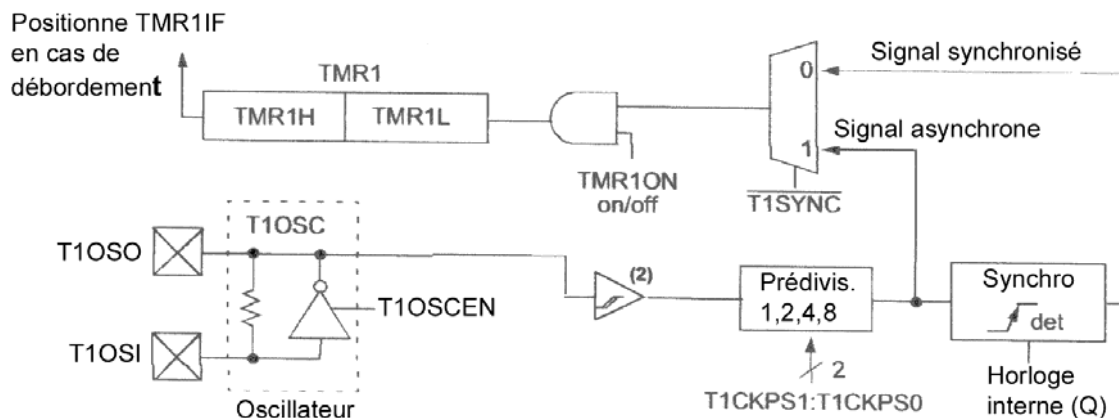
Positionne TMR1IF en cas de débordement

TMR1

TMR1H

TMR1L

TMR1ON on/off

0

1

$\overline{T1SYNC}$

Signal synchronisé

Signal asynchrone

T1OSC

T1OSO

T1OSI

T1OSCEN

Oscillateur

(2)

Prédivis. 1,2,4,8

2

T1CKPS1:T1CKPS0

Synchro

det

Horloge interne (Q)